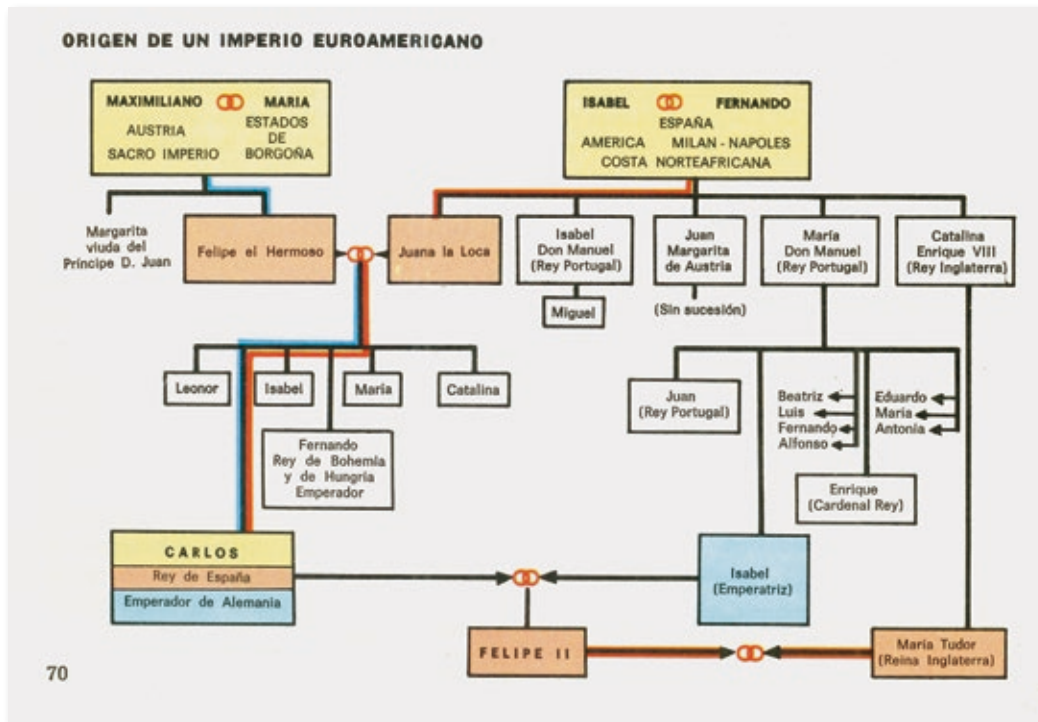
ORIGEN DE UN IMPERIO EUROAMERICANO

MAXIMILIANO
AUSTRIA
SACRO IMPERIO

MARIA
ESTADOS DE BORGOÑA

ISABEL
FERNANDO
ESPAÑA
AMERICA
MILAN - NAPOLES
COSTA NORTEAFRICANA

Margarita viuda del Principe D. Juan

Felipe el Hermoso

Juana la Loca

Isabel
Don Manuel
(Rey Portugal)

Miguel

Juan
Margarita de Austria

(Sin sucesión)

María
Don Manuel
(Rey Portugal)

Catalina
Enrique VIII
(Rey Inglaterra)

Leonor

Isabel

María

Catalina

Fernando
Rey de Bohemia y de Hungria
Emperador

Juan
(Rey Portugal)

Beatriz
Luis
Fernando
Alfonso

Eduardo
María
Antonia

Enrique
(Cardenal Rey)

CARLOS
Rey de España
Emperador de Alemania

Isabel
(Emperatriz)

FELIPE II

María Tudor
(Reina Inglaterra)

70